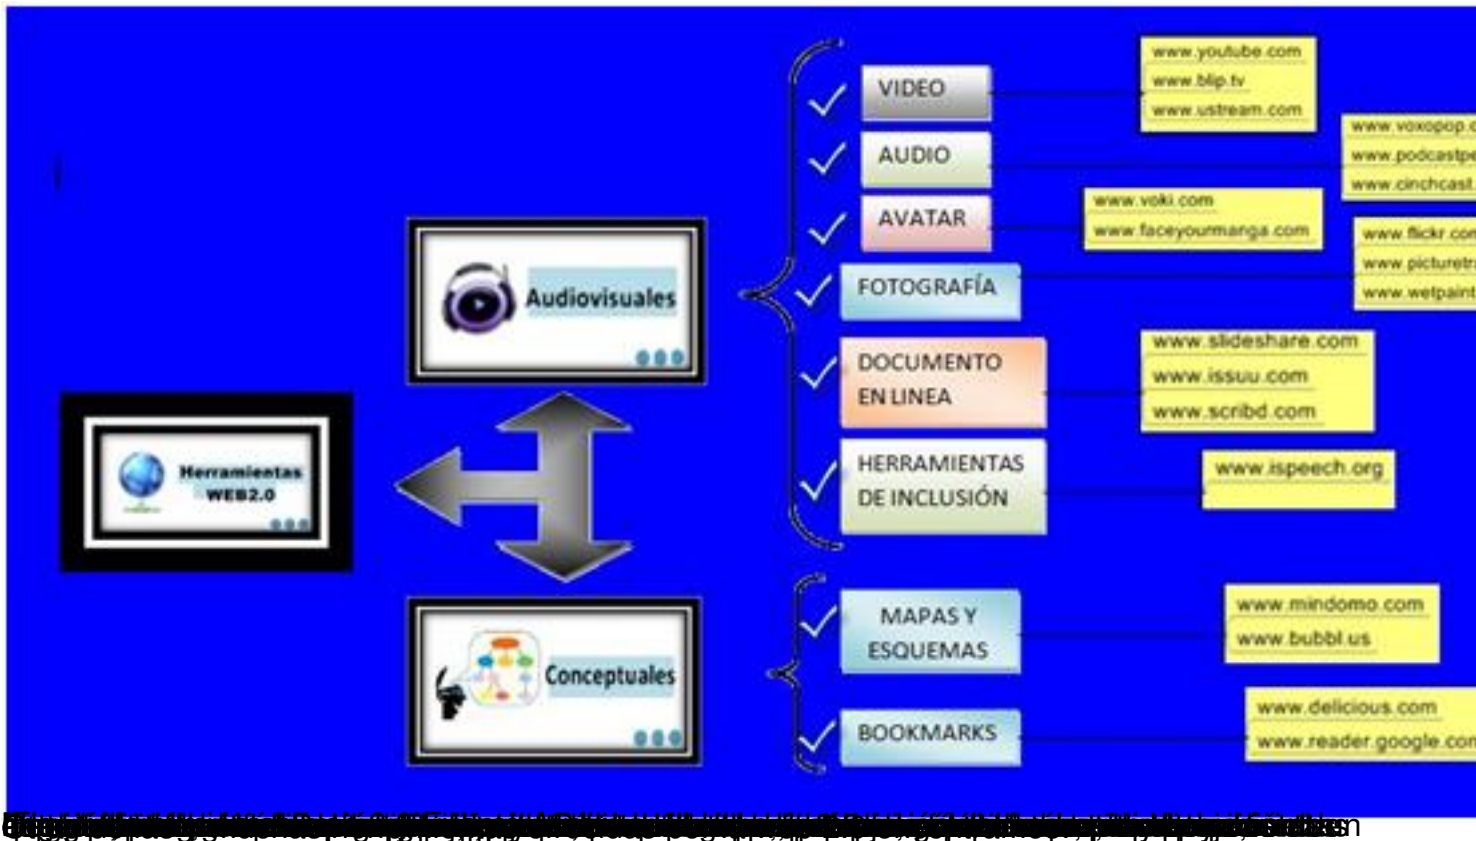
VIDEO

www.youtube.com
www.blip.tv
www.ustream.com

AUDIO

www.voxopop.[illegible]
www.podcastp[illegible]
www.cinchcast.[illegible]

AVATAR

www.voki.com
www.faceyourmanga.com

Audiovisuales

FOTOGRAFÍA

www.flickr.co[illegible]
www.picturetr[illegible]
www.wetpaint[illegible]

DOCUMENTO EN LINEA

www.slideshare.com
www.issuu.com
www.scribd.com

Herramientas WEB2.0

HERRAMIENTAS DE INCLUSIÓN

www.ispeech.org

MAPAS Y ESQUEMAS

www.mindomo.com
www.bubbl.us

Conceptuales

BOOKMARKS

www.delicious.com
www.reader.google.co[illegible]

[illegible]